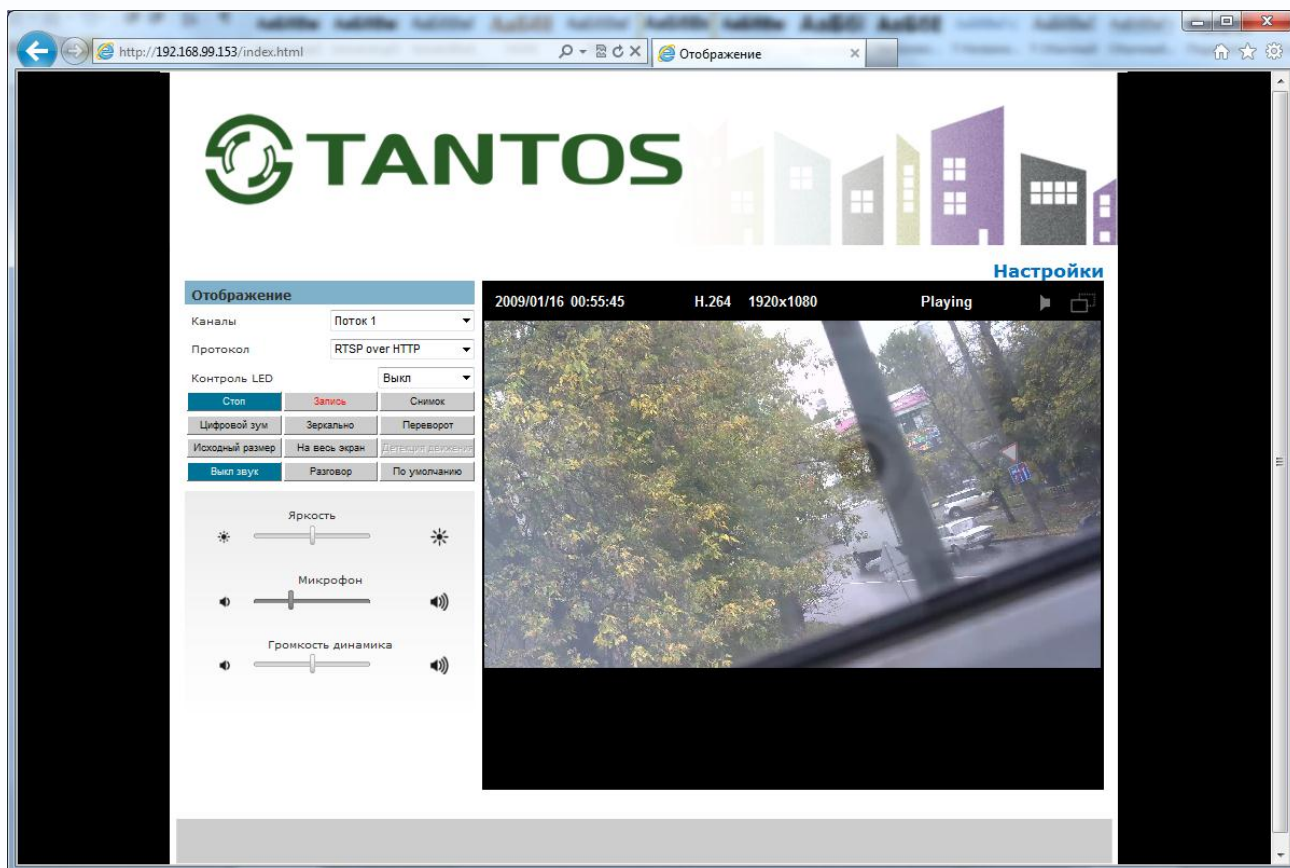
http://192.168.99.153/index.html

Отображение

TANTOS

Настройки

Отображение

Каналы Поток 1

Протокол RTSP over HTTP

Контроль LED Выкл

Стоп Запись Снимок

Цифровой зум Зеркально Переворот

Исходный размер На весь экран Детекция движения

Выкл звук Разговор По умолчанию

Яркость

Микрофон

Громкость динамика

2009/01/16 00:55:45 H.264 1920x1080 Playing